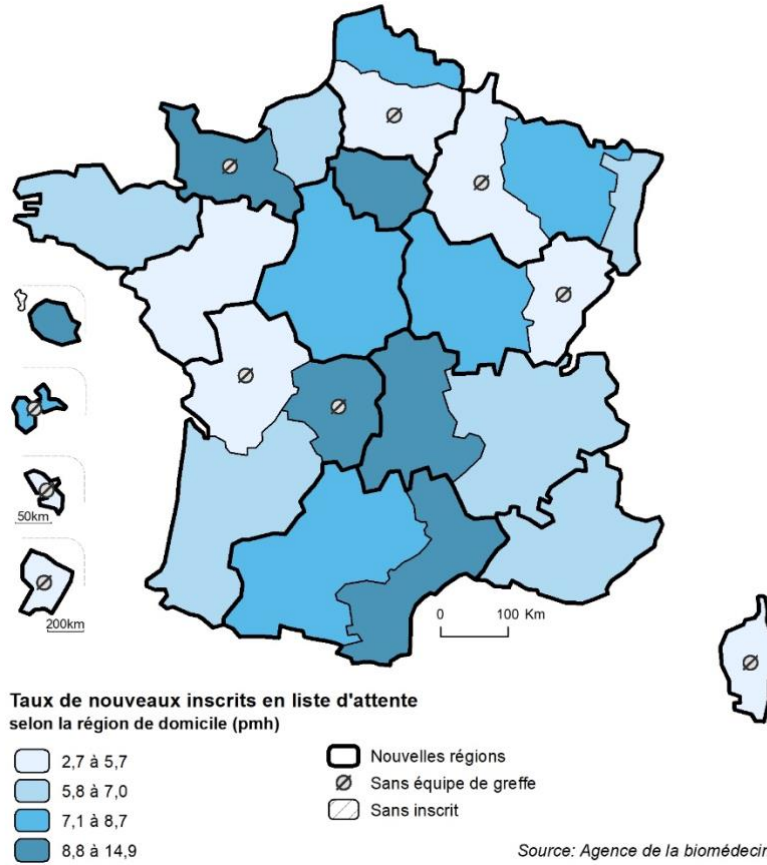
50km

200km

0 100 Km

Taux de nouveaux inscrits en liste d'attente
selon la région de domicile (pmh)

2,7 à 5,7
5,8 à 7,0
7,1 à 8,7
8,8 à 14,9

Nouvelles régions
Ø Sans équipe de greffe
Sans inscrit

Source: Agence de la biomédecin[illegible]